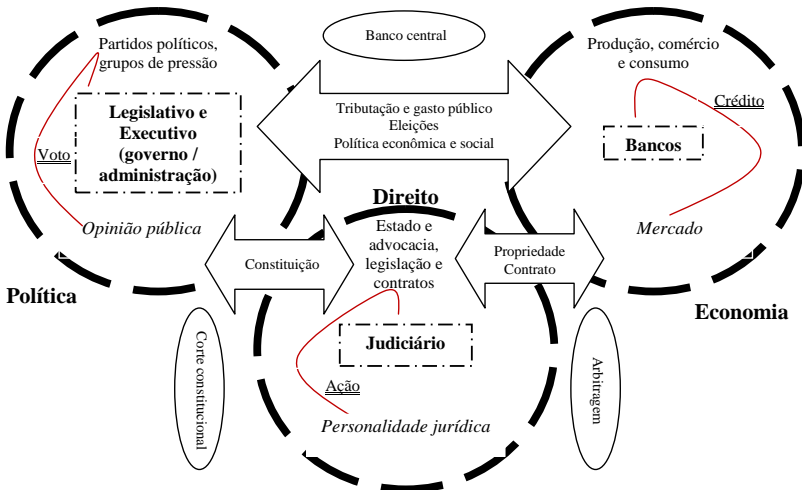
Partidos políticos, grupos de pressão

Legislativo e Executivo (governo / administração)

Voto

Opinião pública

Banco central

Tributação e gasto público
Eleições
Política econômica e social

Produção, comércio e consumo

Crédito

Bancos

Mercado

Direito

Estado e advocacia, legislação e contratos

Constituição

Propriedade
Contrato

Política

Economia

Corte constitucional

Judiciário

Ação

Personalidade jurídica

Arbitragem